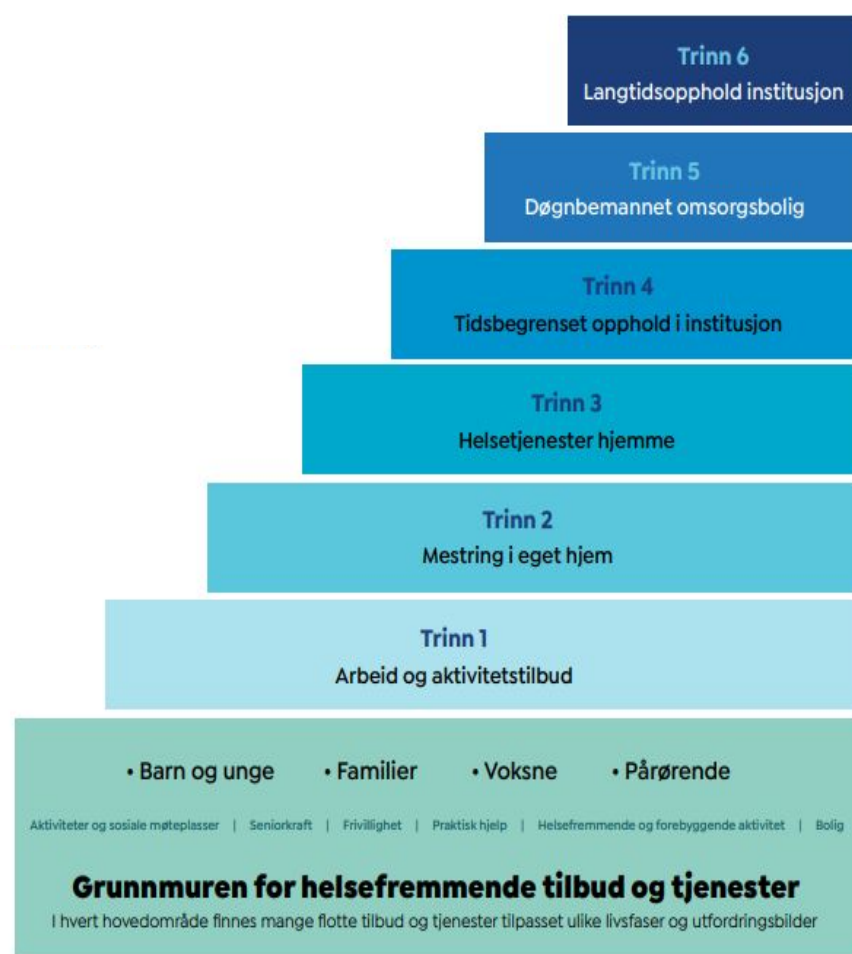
Trinn 6
Langtidsopphold institusjon

Trinn 5
Døgnbemannet omsorgsbolig

Trinn 4
Tidsbegrenset opphold i institusjon

Trinn 3
Helsetjenester hjemme

Trinn 2
Mestring i eget hjem

Trinn 1
Arbeid og aktivitetstilbud

• Barn og unge • Familier • Voksne • Pårørende

Aktiviteter og sosiale møteplasser | Seniorkraft | Frivillighet | Praktisk hjelp | Helsefremmende og forebyggende aktivitet | Bolig

Grunnmuren for helsefremmende tilbud og tjenester
I hvert hovedområde finnes mange flotte tilbud og tjenester tilpasset ulike livsfaser og utfordringsbilder